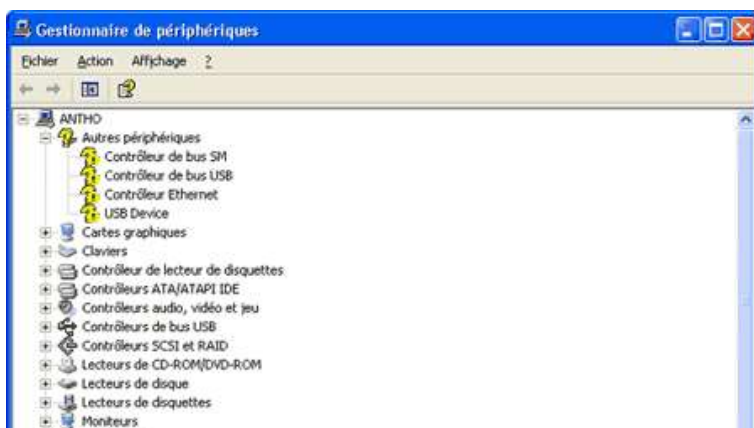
Gestionnaire de périphériques

Fichier Action Affichage ?

ANTHO
Autres périphériques
Contrôleur de bus SM
Contrôleur de bus USB
Contrôleur Ethernet
USB Device
Cartes graphiques
Claviers
Contrôleur de lecteur de disquettes
Contrôleurs ATA/ATAPI IDE
Contrôleurs audio, vidéo et jeu
Contrôleurs de bus USB
Contrôleurs SCSI et RAID
Lecteurs de CD-ROM/DVD-ROM
Lecteurs de disque
Lecteurs de disquettes
Moniteurs